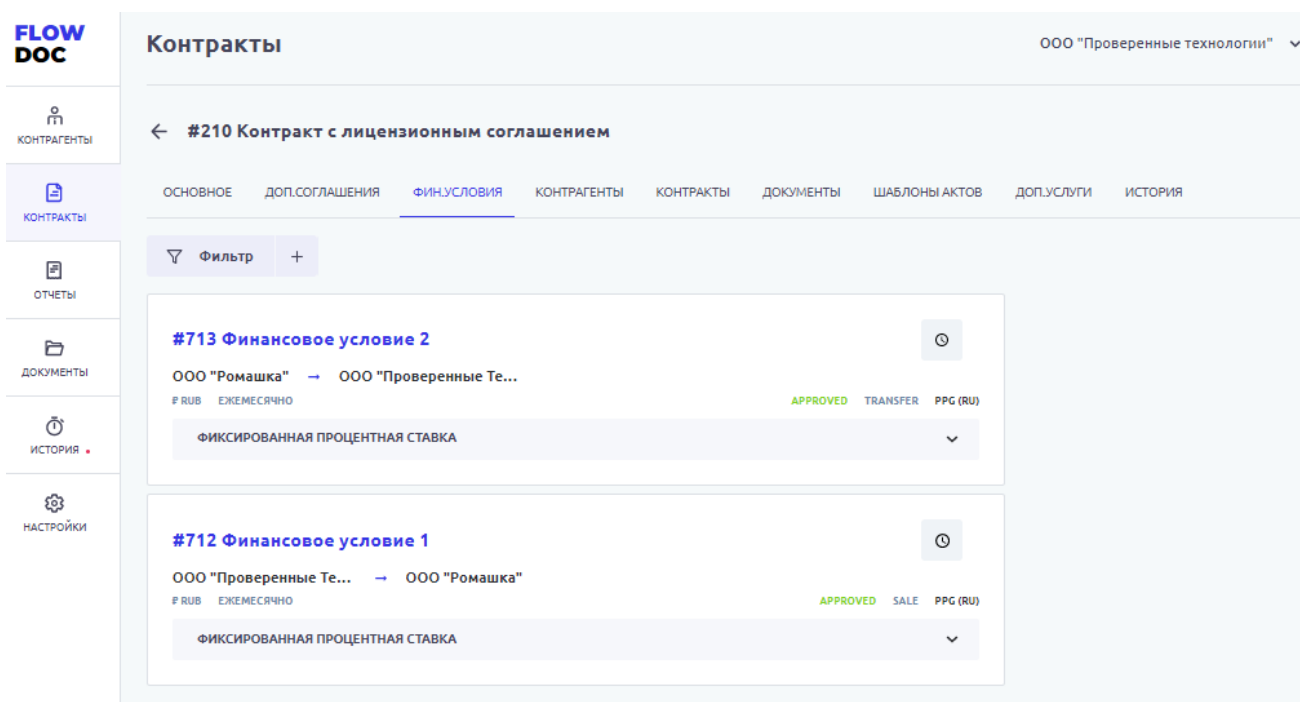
FLOW DOC

КОНТРАГЕНТЫ

КОНТРАКТЫ

ОТЧЕТЫ

ДОКУМЕНТЫ

ИСТОРИЯ

НАСТРОЙКИ

Контракты

ООО "Проверенные технологии"

← #210 Контракт с лицензионным соглашением

ОСНОВНОЕ ДОП.СОГЛАШЕНИЯ ФИН.УСЛОВИЯ КОНТРАГЕНТЫ КОНТРАКТЫ ДОКУМЕНТЫ ШАБЛОНЫ АКТОВ ДОП.УСЛУГИ ИСТОРИЯ

Фильтр +

#713 Финансовое условие 2

ООО "Ромашка" → ООО "Проверенные Те...

₽ RUB ЕЖЕМЕСЯЧНО APPROVED TRANSFER PPG (RU)

ФИКСИРОВАННАЯ ПРОЦЕНТНАЯ СТАВКА

#712 Финансовое условие 1

ООО "Проверенные Те... → ООО "Ромашка"

₽ RUB ЕЖЕМЕСЯЧНО APPROVED SALE PPG (RU)

ФИКСИРОВАННАЯ ПРОЦЕНТНАЯ СТАВКА